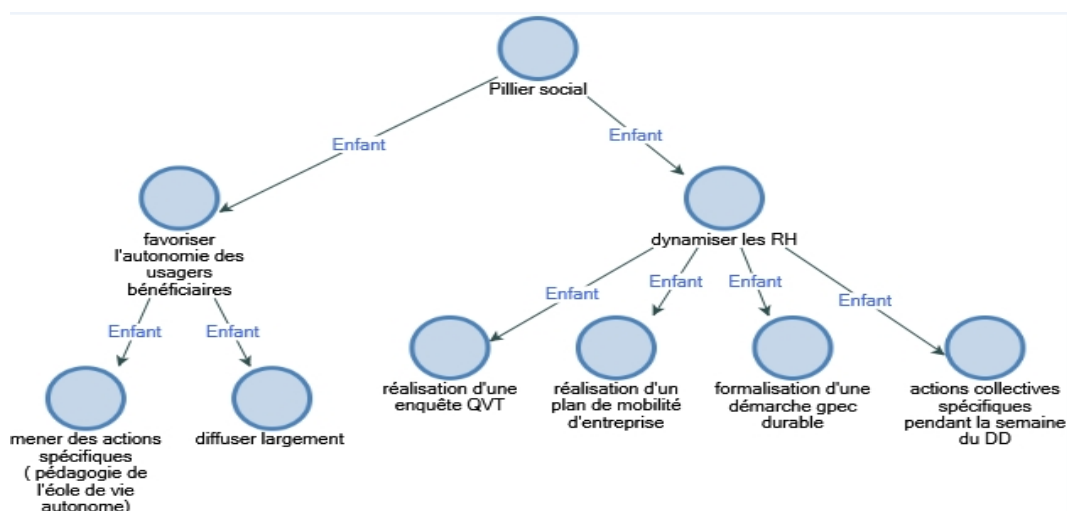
Pillier social

Enfant

Enfant

favoriser l'autonomie des usagers bénéficiaires

dynamiser les RH

Enfant

Enfant

Enfant

Enfant

Enfant

Enfant

mener des actions spécifiques ( pédagogie de l'éole de vie autonome)

diffuser largement

réalisation d'une enquête QVT

réalisation d'un plan de mobilité d'entreprise

formalisation d'une démarche gpec durable

actions collectives spécifiques pendant la semaine du DD